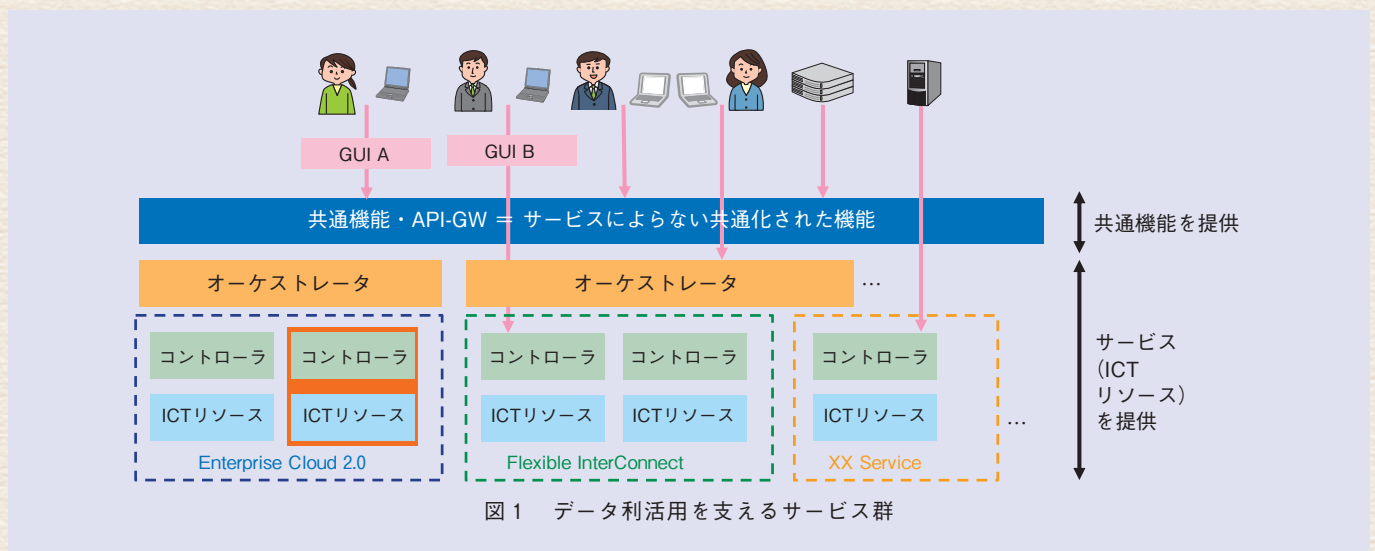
GUI A

GUI B

共通機能・API-GW ＝ サービスによらない共通化された機能

共通機能を提供

オーケストレータ

オーケストレータ

…

コントローラ

コントローラ

ICTリソース

ICTリソース

Enterprise Cloud 2.0

コントローラ

コントローラ

ICTリソース

ICTリソース

Flexible InterConnect

コントローラ

ICTリソース

XX Service

…

サービス（ICT リソース）を提供

図１　データ利活用を支えるサービス群